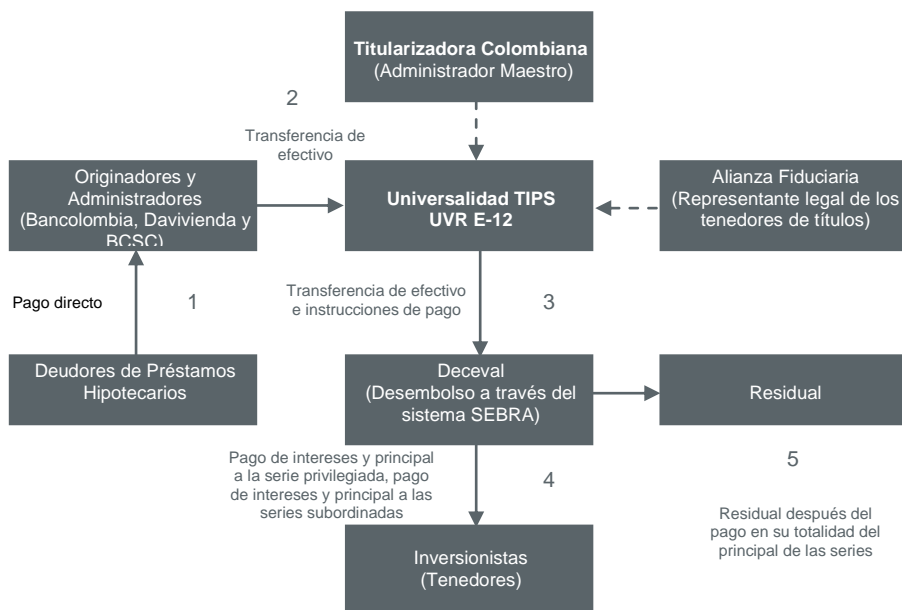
Titularizadora Colombiana
(Administrador Maestro)

2

Transferencia de efectivo

Originadores y Administradores (Bancolombia, Davivienda y BCSC)

Universalidad TIPS
UVR E-12

Alianza Fiduciaria
(Representante legal de los tenedores de títulos)

Pago directo

1

Transferencia de efectivo e instrucciones de pago

3

Deudores de Préstamos Hipotecarios

Deceval
(Desembolso a través del sistema SEBRA)

Residual

Pago de intereses y principal a la serie privilegiada, pago de intereses y principal a las series subordinadas

4

5

Residual después del pago en su totalidad del principal de las series

Inversionistas
(Tenedores)